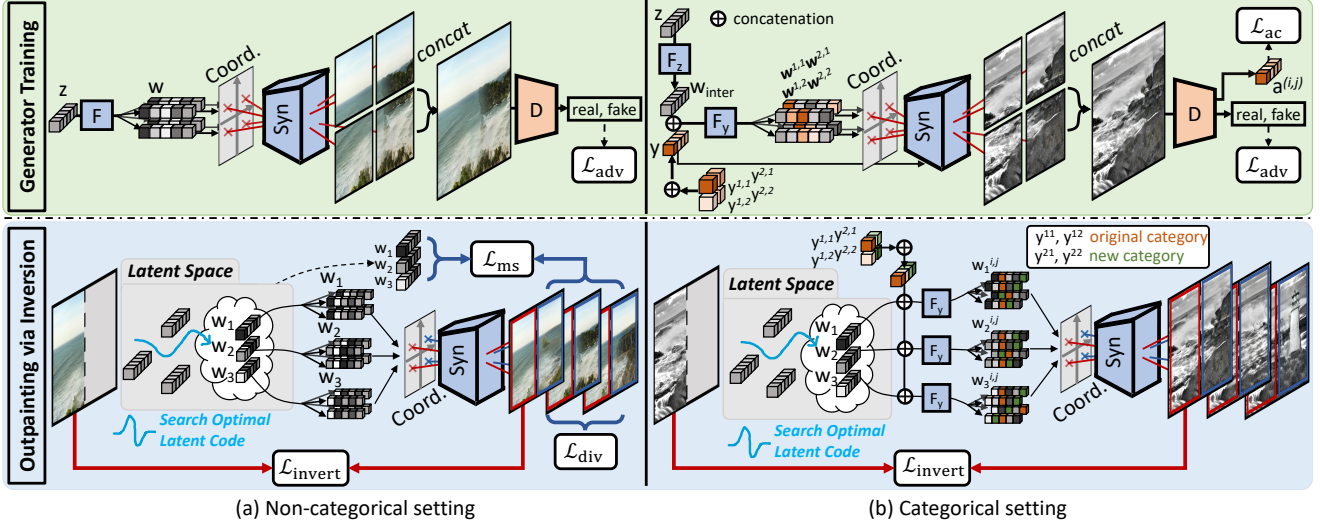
Generator Training

z
F
w
Coord.
Syn
concat
D
real, fake
$\mathcal{L}_{\text{adv}}$

z
$\oplus$ concatenation
$F_z$
$w_{\text{inter}}$
$F_y$
$\mathbf{w}^{1,1}\mathbf{w}^{2,1}$
$\mathbf{w}^{1,2}\mathbf{w}^{2,2}$
Coord.
Syn
concat
D
$\mathcal{L}_{\text{ac}}$
$a^{(i,j)}$
real, fake
$\mathcal{L}_{\text{adv}}$
y
$y^{1,1}y^{2,1}$
$y^{1,2}y^{2,2}$

Outpainting via Inversion

Latent Space
$w_1$
$w_2$
$w_3$
$w_1$
$w_2$
$w_3$
$w_1$
$w_2$
$w_3$
$\mathcal{L}_{\text{ms}}$
Coord.
Syn
Search Optimal Latent Code
$\mathcal{L}_{\text{div}}$
$\mathcal{L}_{\text{invert}}$

$y^{1,1}y^{2,1}$
$y^{1,2}y^{2,2}$
$y^{11}$, $y^{12}$ original category
$y^{21}$, $y^{22}$ new category
Latent Space
$w_1$
$w_2$
$w_3$
$F_y$
$F_y$
$F_y$
$w_1^{i,j}$
$w_2^{i,j}$
$w_3^{i,j}$
Coord.
Syn
Search Optimal Latent Code
$\mathcal{L}_{\text{invert}}$

(a) Non-categorical setting

(b) Categorical setting